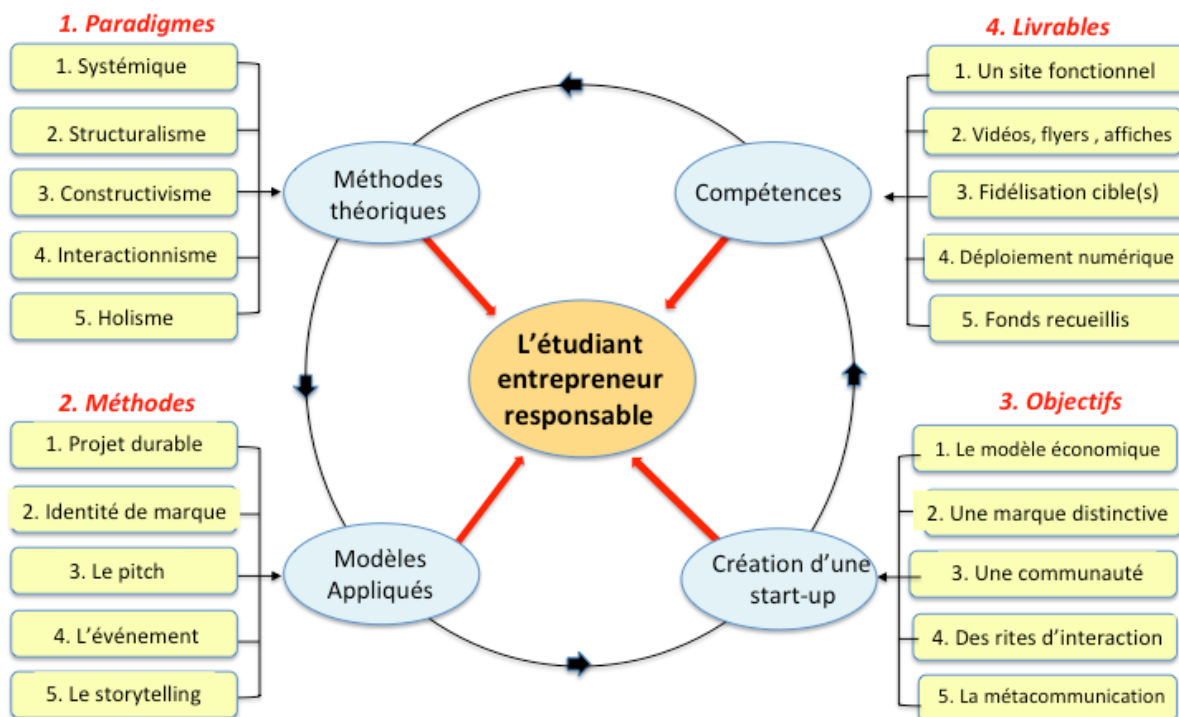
1. Paradigmes

1. Systémique

2. Structuralisme

3. Constructivisme

4. Interactionnisme

5. Holisme

4. Livrables

1. Un site fonctionnel

2. Vidéos, flyers , affiches

3. Fidélisation cible(s)

4. Déploiement numérique

5. Fonds recueillis

Méthodes théoriques

Compétences

L'étudiant entrepreneur responsable

2. Méthodes

1. Projet durable

2. Identité de marque

3. Le pitch

4. L'événement

5. Le storytelling

3. Objectifs

1. Le modèle économique

2. Une marque distinctive

3. Une communauté

4. Des rites d'interaction

5. La métacommunication

Modèles Appliqués

Création d'une start-up